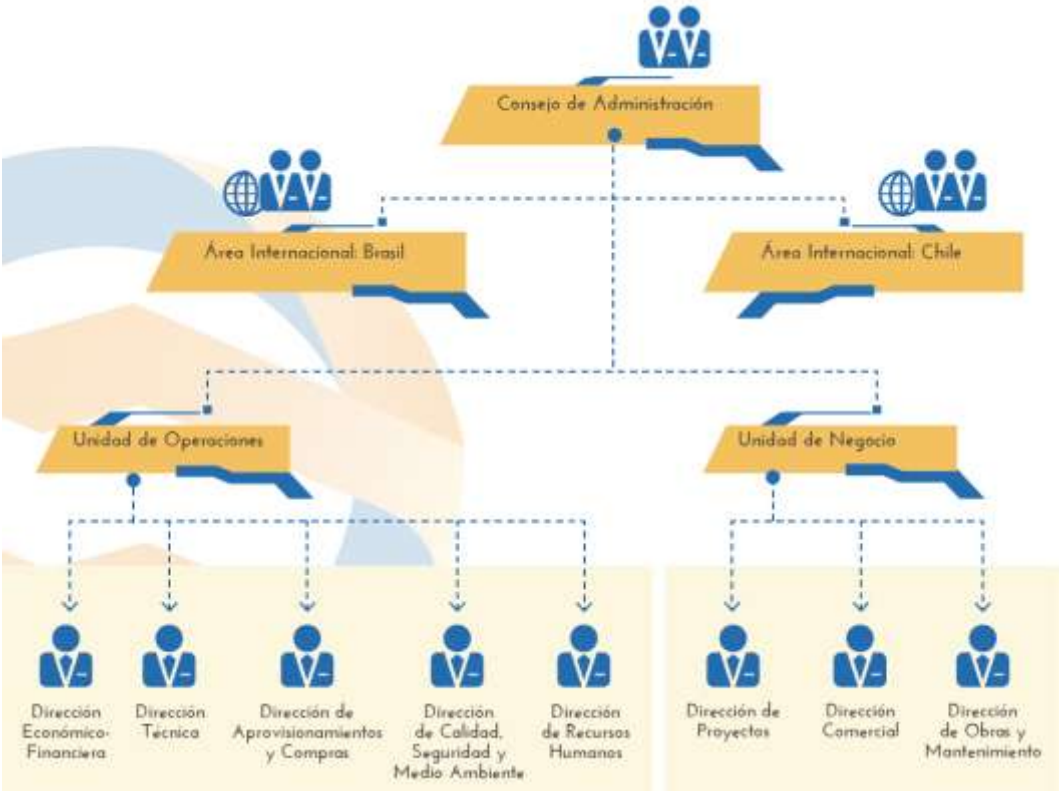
Consejo de Administración

Área Internacional: Brasil

Área Internacional: Chile

Unidad de Operaciones

Unidad de Negocio

Dirección Económico-Financiera

Dirección Técnica

Dirección de Aprovisionamientos y Compras

Dirección de Calidad, Seguridad y Medio Ambiente

Dirección de Recursos Humanos

Dirección de Proyectos

Dirección Comercial

Dirección de Obras y Mantenimiento